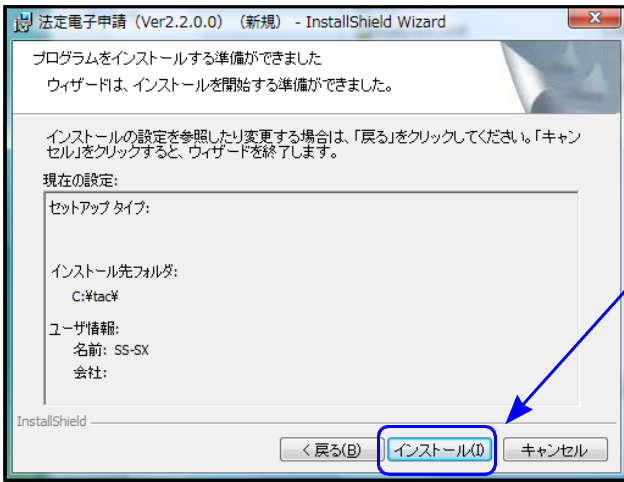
法定電子申請（Ver2.2.0.0）（新規） - InstallShield Wizard

プログラムをインストールする準備ができました

ウィザードは、インストールを開始する準備ができました。

インストールの設定を参照したり変更する場合は、「戻る」をクリックしてください。「キャンセル」をクリックすると、ウィザードを終了します。

現在の設定:

セットアップ タイプ:

インストール先フォルダ:
C:¥tac¥

ユーザ情報:
名前: SS-SX
会社:

InstallShield

< 戻る(B)

インストール(I)

キャンセル